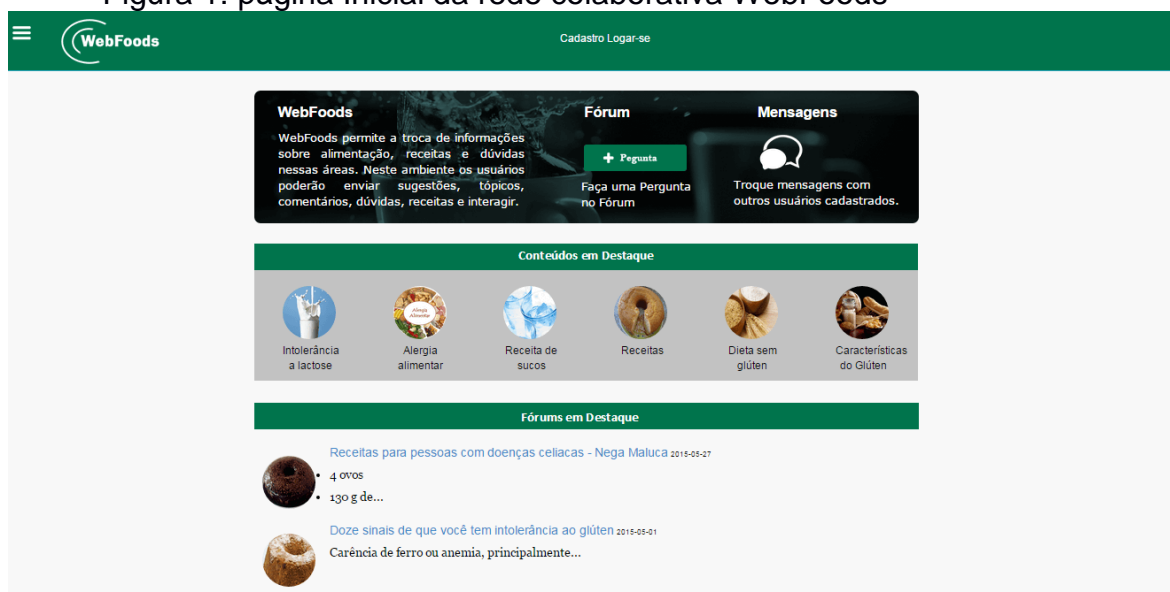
Figura 1: página inicial da rede colaborativa WebFoods

WebFoods

Cadastro Logar-se

WebFoods

WebFoods permite a troca de informações sobre alimentação, receitas e dúvidas nessas áreas. Neste ambiente os usuários poderão enviar sugestões, tópicos, comentários, dúvidas, receitas e interagir.

Fórum

+ Pergunta

Faça uma Pergunta no Fórum

Mensagens

Troque mensagens com outros usuários cadastrados.

Conteúdos em Destaque

Intolerância a lactose

Alergia alimentar

Receita de sucos

Receitas

Dieta sem glúten

Características do Glúten

Fóruns em Destaque

Receitas para pessoas com doenças celiacas - Nega Maluca 2015-05-27

- 4 ovos
- 130 g de...

Doze sinais de que você tem intolerância ao glúten 2015-05-01

Carência de ferro ou anemia, principalmente...